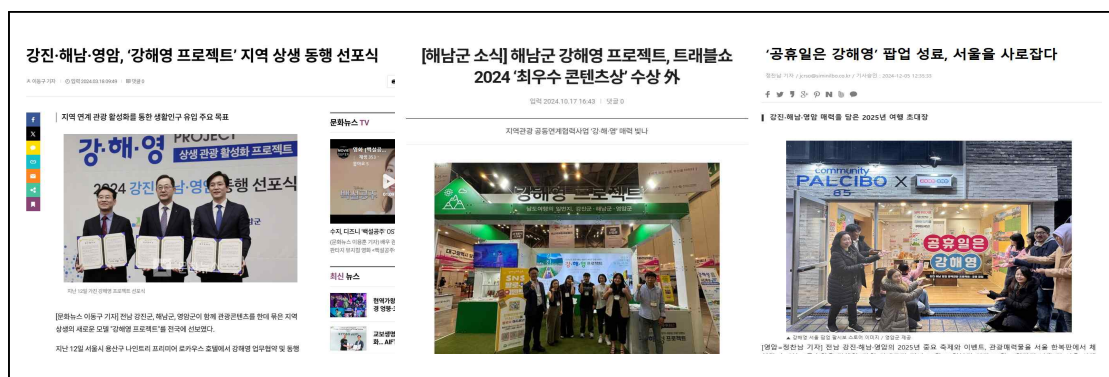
강진·해남·영암, '강해영 프로젝트' 지역 상생 동행 선포식

이동구 기자 | 입력 2024.03.16 09:49 | 댓글 0

지역 연계 관광 활성화를 통한 생활인구 유입 주요 목표

강·해·영 PROJECT 상생 관광 활성화 프로젝트

2024 강진·해남·영암 동행 선포식

지난 12일 강진 강해영 프로젝트 선포식

[문화뉴스 이동구 기자] 전남 강진군, 해남군, 영암군이 함께 관광콘텐츠를 한데 묶은 지역 상생의 새로운 모델 "강해영 프로젝트"를 전국에 선보였다.

지난 12일 서울시 용산구 나인트리 프리미어 로카우스 호텔에서 강해영 업무협약 및 동행

문화뉴스 TV

수지, 디즈니 '백설공주' OST

최신 뉴스

[해남군 소식] 해남군 강해영 프로젝트, 트래블쇼 2024 '최우수 콘텐츠상' 수상 外

입력 2024.10.17 16:43 | 댓글 0

지역관광 공동연계협력사업 '강·해·영' 매력 빛나

강해영 프로젝트

남도여행의 일번지, 강진·해남·영암

'공휴일은 강해영' 팝업 성료, 서울을 사로잡다

강진·해남·영암 매력을 담은 2025년 여행 초대장

community PALCIBO

공휴일은 강해영

[영암=정찬남 기자] 전남 강진·해남·영암의 2025년 주요 축제와 이벤트, 관광매력들을 서울 한복판에서 체